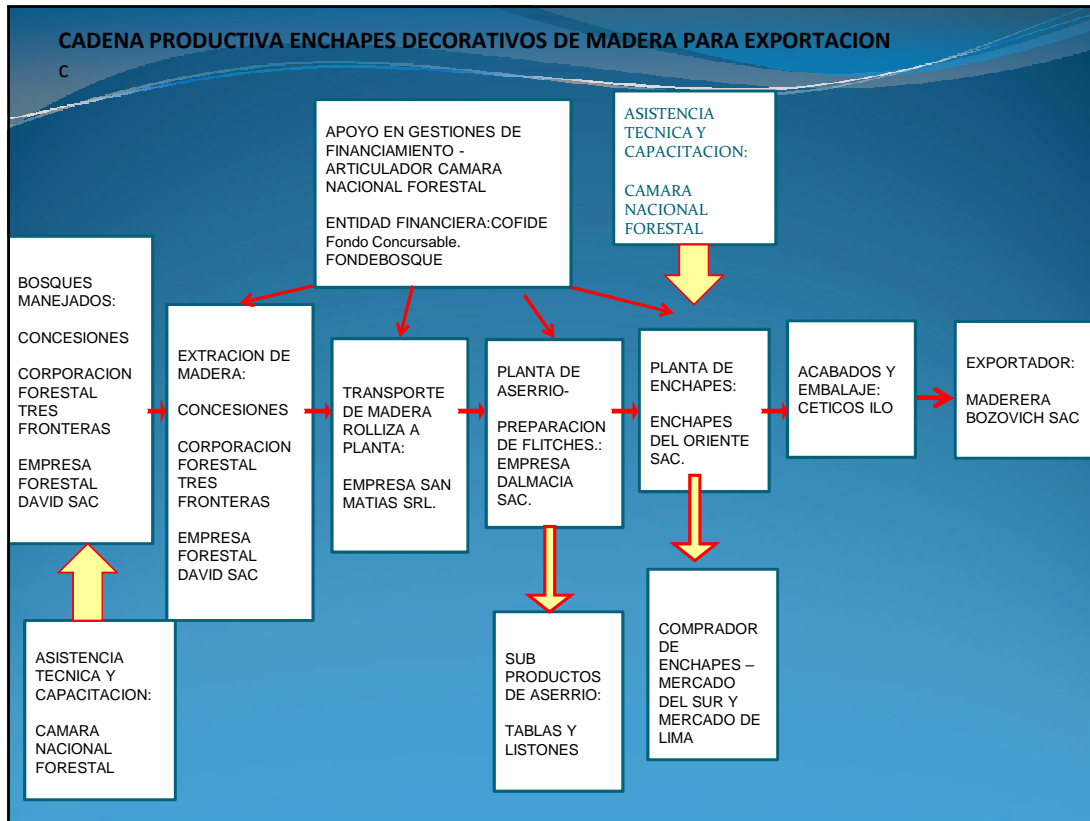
CADENA PRODUCTIVA ENCHAPES DECORATIVOS DE MADERA PARA EXPORTACION
C

APOYO EN GESTIONES DE FINANCIAMIENTO - ARTICULADOR CAMARA NACIONAL FORESTAL

ENTIDAD FINANCIERA:COFIDE
Fondo Concursable.
FONDEBOSQUE

ASISTENCIA TECNICA Y CAPACITACION:

CAMARA NACIONAL FORESTAL

BOSQUES MANEJADOS:

CONCESIONES

CORPORACION FORESTAL TRES FRONTERAS

EMPRESA FORESTAL DAVID SAC

EXTRACION DE MADERA:

CONCESIONES

CORPORACION FORESTAL TRES FRONTERAS

EMPRESA FORESTAL DAVID SAC

TRANSPORTE DE MADERA ROLLIZA A PLANTA:

EMPRESA SAN MATIAS SRL.

PLANTA DE ASERRIO-

PREPARACION DE FLITCHES.: EMPRESA DALMACIA SAC.

PLANTA DE ENCHAPES:

ENCHAPES DEL ORIENTE SAC.

ACABADOS Y EMBALAJE: CETICOS ILO

EXPORTADOR:

MADERERA BOZOVICH SAC

ASISTENCIA TECNICA Y CAPACITACION:

CAMARA NACIONAL FORESTAL

SUB PRODUCTOS DE ASERRIO:

TABLAS Y LISTONES

COMPRADOR DE ENCHAPES – MERCADO DEL SUR Y MERCADO DE LIMA